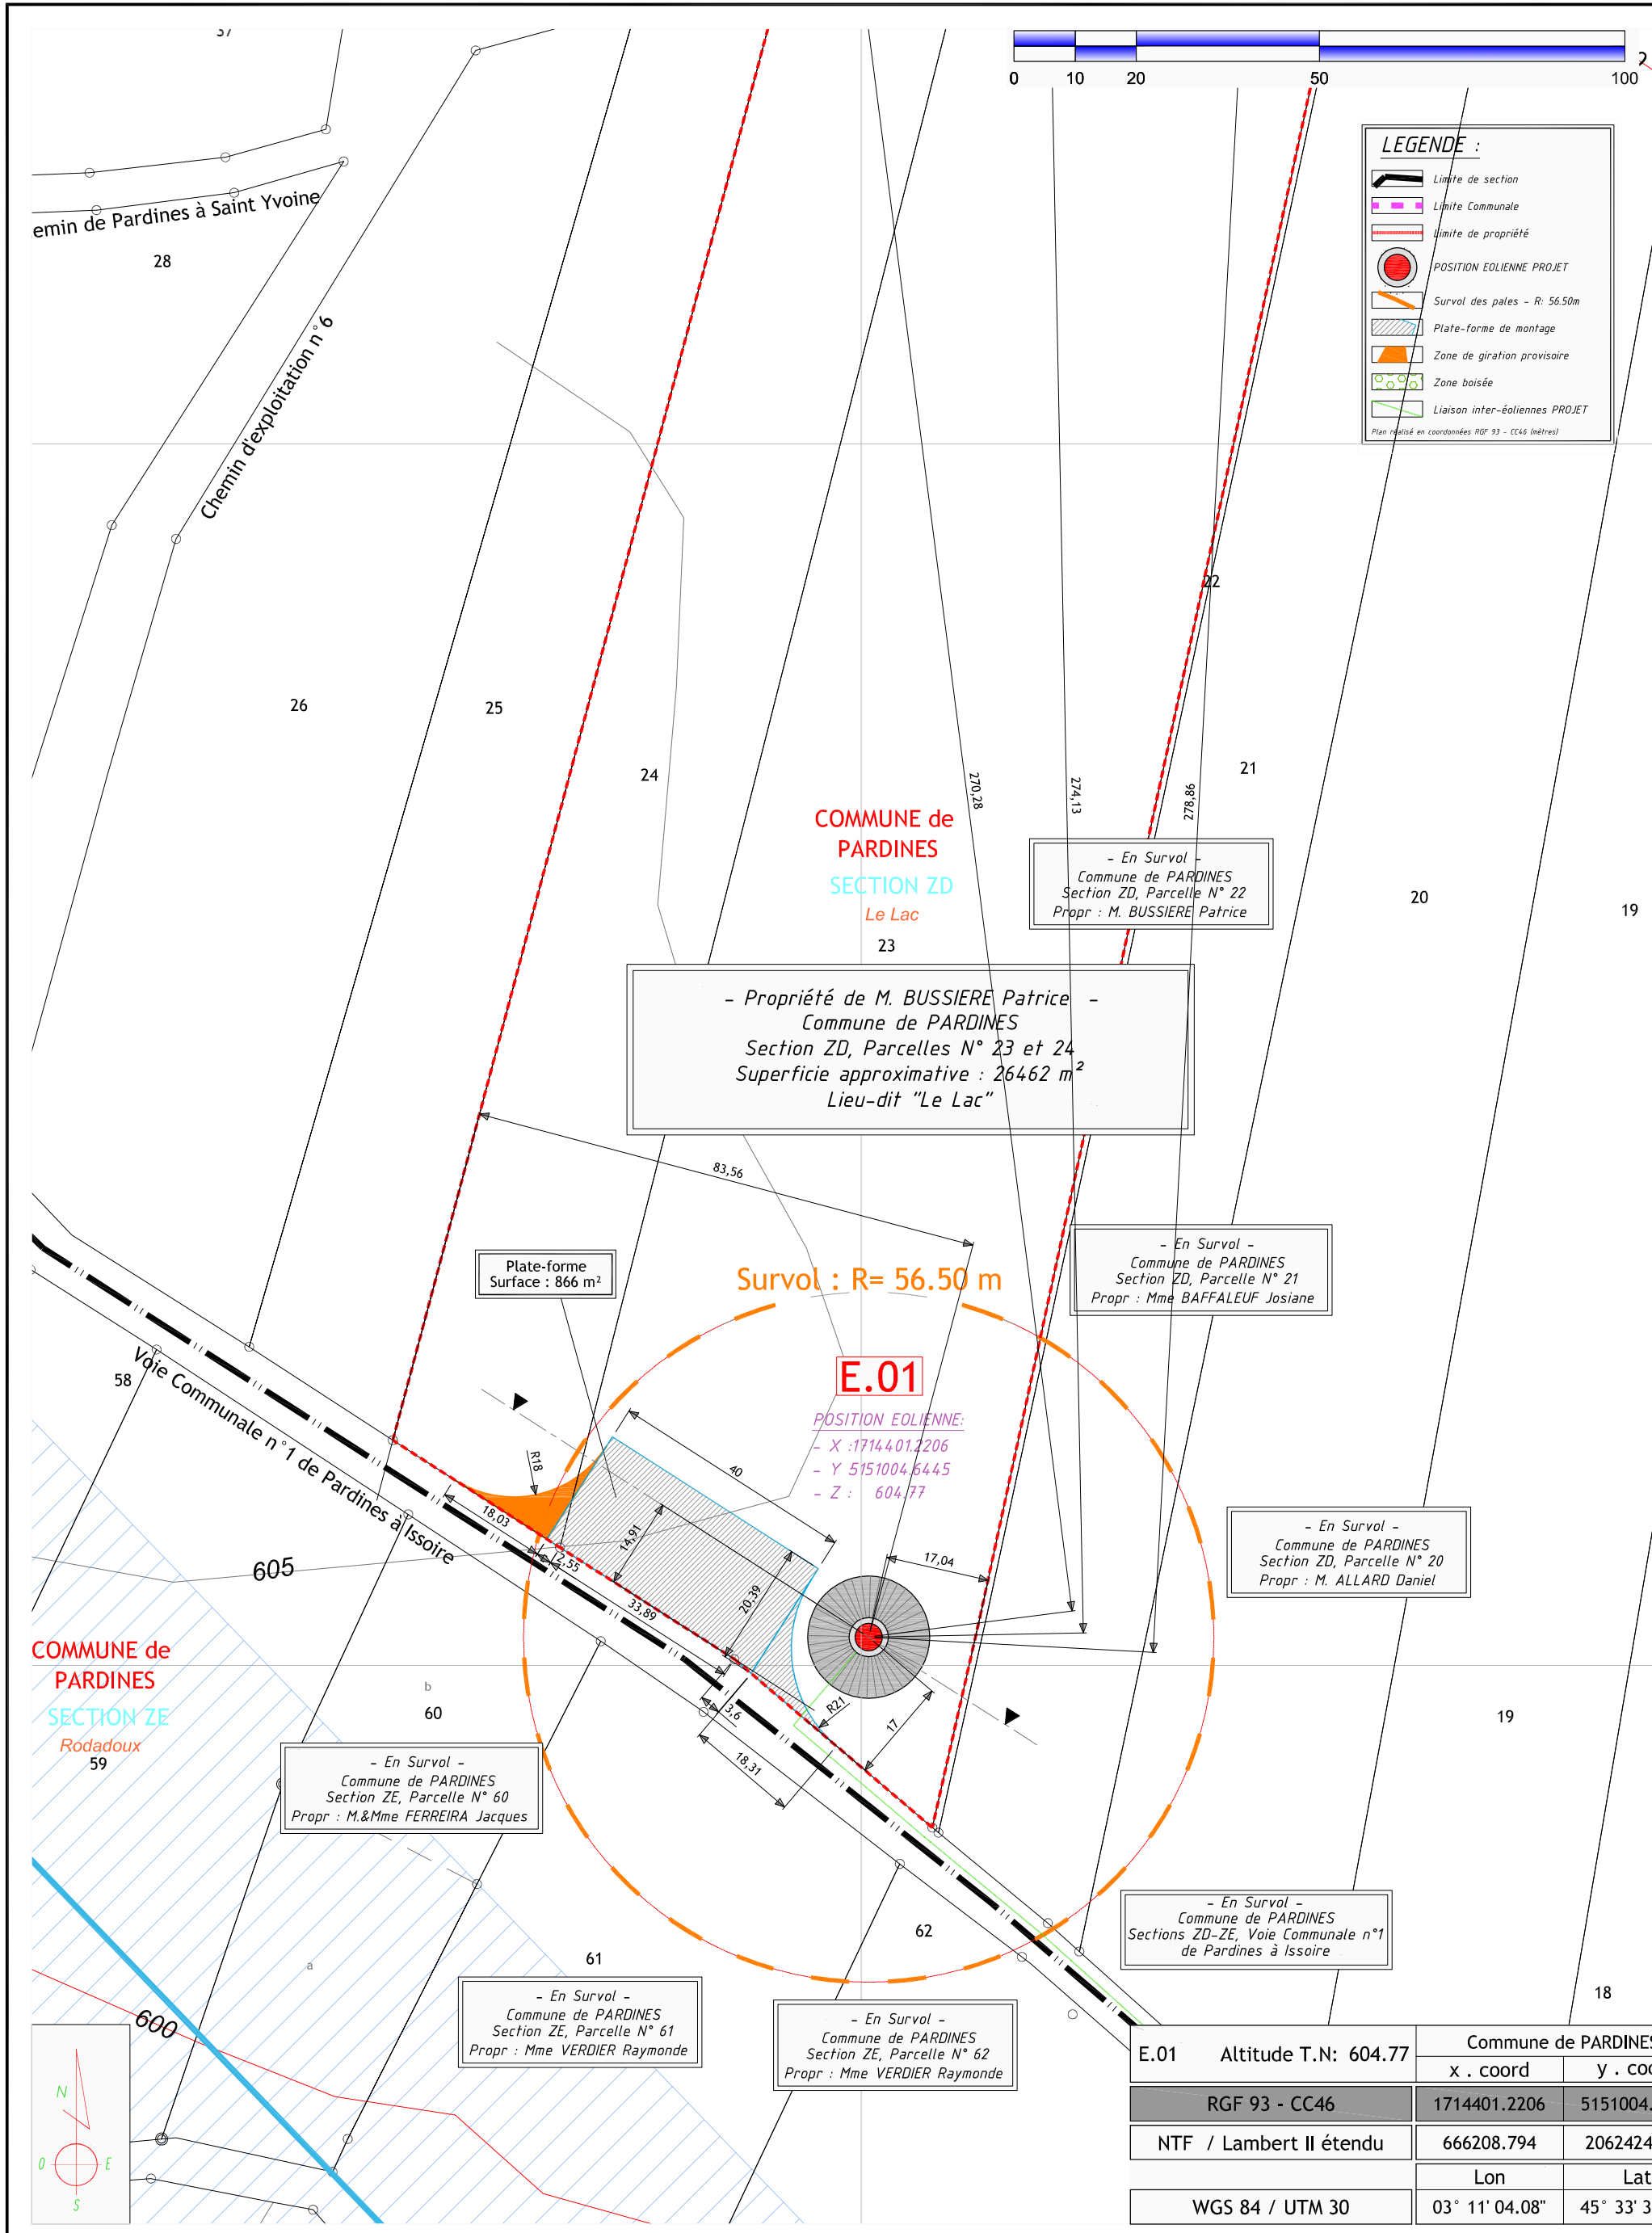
0 10 20 50 100

LEGENDE :
Limite de section
Limite Communale
Limite de propriété
POSITION EOLIENNE PROJET
Survol des pales - R: 56.50m
Plate-forme de montage
Zone de giration provisoire
Zone boisée
Liaison inter-éoliennes PROJET
Plan réalisé en coordonnées RGF 93 - CC46 (mètres)

37
emin de Pardines à Saint Yvoine
28
Chemin d'exploitation n°6
26
25
24
22
21
20
19
270,28
274,13
278,86

COMMUNE de PARDINES
SECTION ZD
Le Lac
23

- En Survol -
Commune de PARDINES
Section ZD, Parcelle N° 22
Propr : M. BUSSIERE Patrice

- Propriété de M. BUSSIERE Patrice -
Commune de PARDINES
Section ZD, Parcelles N° 23 et 24
Superficie approximative : 26462 m²
Lieu-dit "Le Lac"

83,56

- En Survol -
Commune de PARDINES
Section ZD, Parcelle N° 21
Propr : Mme BAFFALEUF Josiane

Plate-forme
Surface : 866 m²

Survol : R= 56.50 m

E.01
POSITION EOLIENNE:
- X :1714401.2206
- Y 5151004.6445
- Z : 604.77

58
Voie Communale n°1 de Pardines à Issoire
R18
40
18,03
14,91
2,55
33,89
20,39
17,04
3,6
R21
17
18,31
605

- En Survol -
Commune de PARDINES
Section ZD, Parcelle N° 20
Propr : M. ALLARD Daniel

COMMUNE de PARDINES
SECTION ZE
Rodadoux
59
b
60
19

- En Survol -
Commune de PARDINES
Section ZE, Parcelle N° 60
Propr : M.&Mme FERREIRA Jacques

- En Survol -
Commune de PARDINES
Sections ZD-ZE, Voie Communale n°1
de Pardines à Issoire

61
62
a
600
18

- En Survol -
Commune de PARDINES
Section ZE, Parcelle N° 61
Propr : Mme VERDIER Raymonde

- En Survol -
Commune de PARDINES
Section ZE, Parcelle N° 62
Propr : Mme VERDIER Raymonde

N
O E
S

| E.01 Altitude T.N: 604.77 | Commune de PARDINES | |
|---|---|---|
| | x . coord | y . coo |
| RGF 93 - CC46 | 1714401.2206 | 5151004. |
| NTF / Lambert II étendu | 666208.794 | 2062424 |
| | Lon | Lat |
| WGS 84 / UTM 30 | 03° 11' 04.08" | 45° 33' 3 |